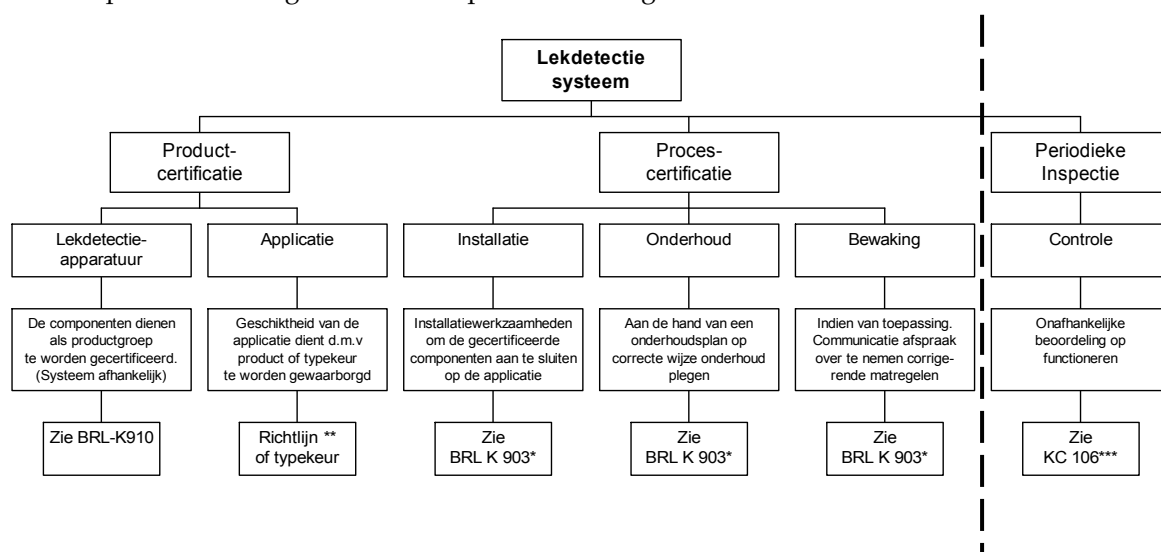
Lekdetectie systeem

Product-certificatie

Proces-certificatie

Periodieke Inspectie

Lekdetectie-apparatuur

Applicatie

Installatie

Onderhoud

Bewaking

Controle

De componenten dienen als productgroep te worden gecertificeerd. (Systeem afhankelijk)

Geschiktheid van de applicatie dient d.m.v product of typekeur te worden gewaarborgd

Installatiewerkzaamheden om de gecertificeerde componenten aan te sluiten op de applicatie

Aan de hand van een onderhoudsplan op correcte wijze onderhoud plegen

Indien van toepassing. Communicatie afspraak over te nemen corrigerende matregelen

Onafhankelijke beoordeling op functioneren

Zie BRL-K910

Richtlijn ** of typekeur

Zie BRL K 903*

Zie BRL K 903*

Zie BRL K 903*

Zie KC 106***